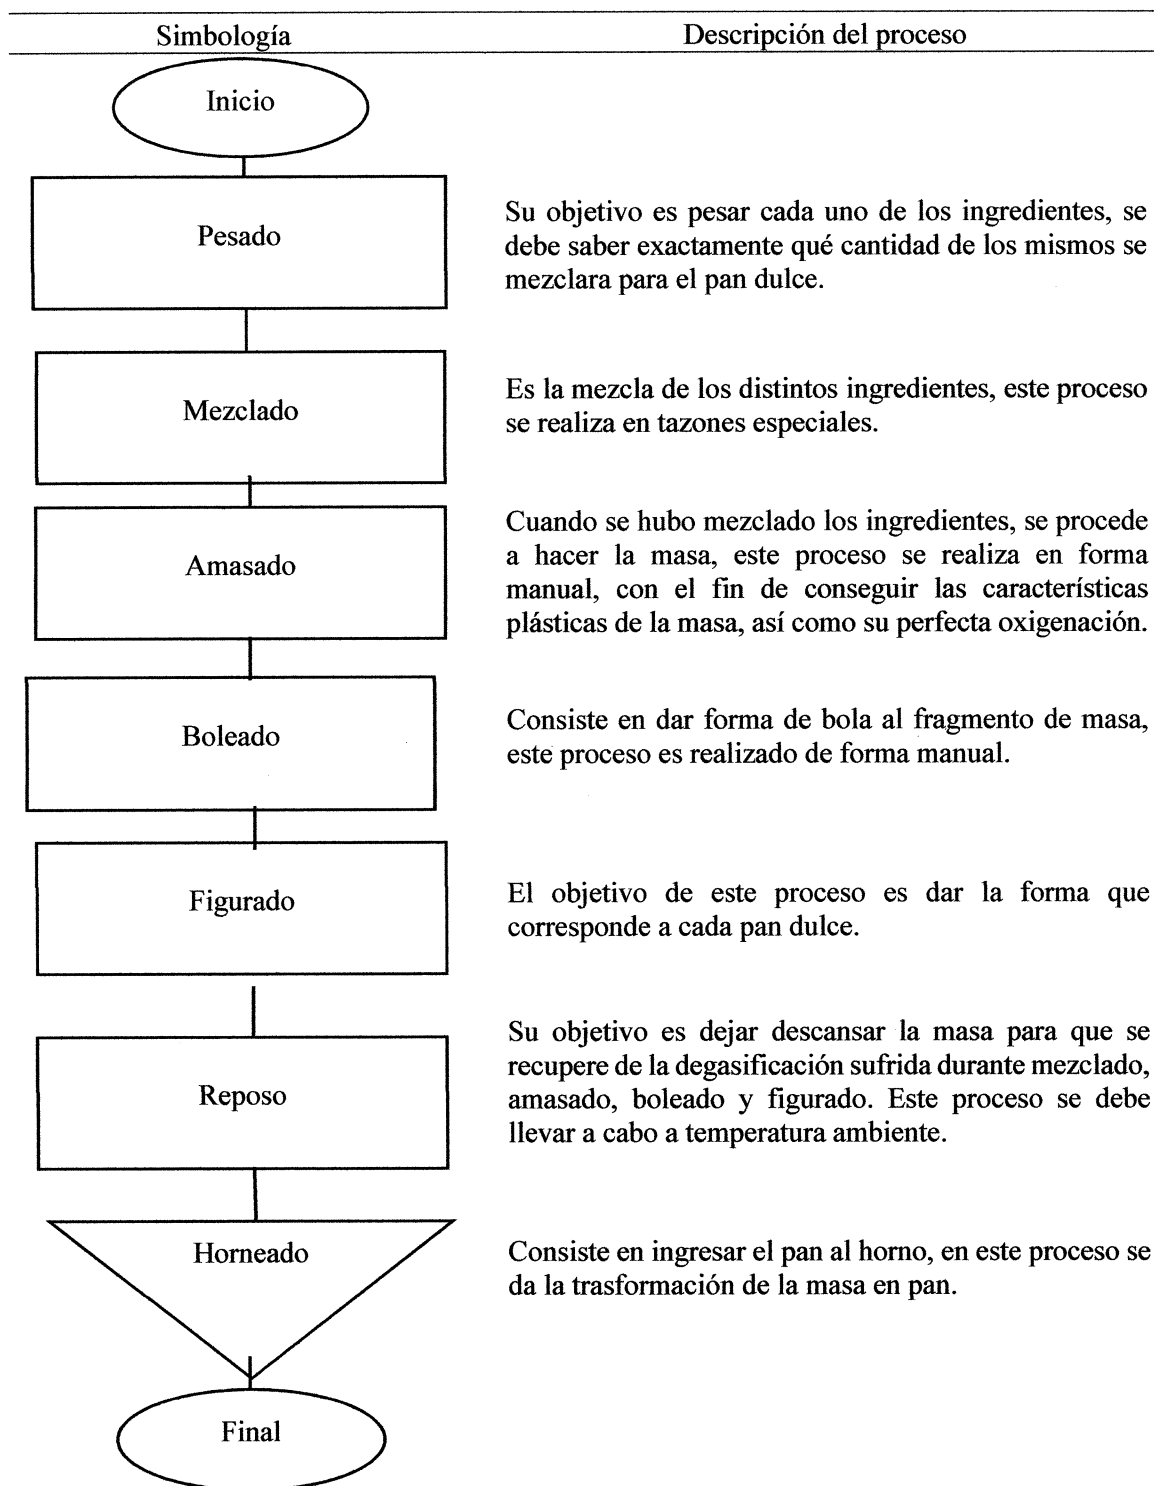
| Simbología | Descripción del proceso |
|---|---|
| Inicio | |
| Pesado | Su objetivo es pesar cada uno de los ingredientes, se debe saber exactamente qué cantidad de los mismos se mezclara para el pan dulce. |
| Mezclado | Es la mezcla de los distintos ingredientes, este proceso se realiza en tazones especiales. |
| Amasado | Cuando se hubo mezclado los ingredientes, se procede a hacer la masa, este proceso se realiza en forma manual, con el fin de conseguir las características plásticas de la masa, así como su perfecta oxigenación. |
| Boleado | Consiste en dar forma de bola al fragmento de masa, este proceso es realizado de forma manual. |
| Figurado | El objetivo de este proceso es dar la forma que corresponde a cada pan dulce. |
| Reposo | Su objetivo es dejar descansar la masa para que se recupere de la degasificación sufrida durante mezclado, amasado, boleado y figurado. Este proceso se debe llevar a cabo a temperatura ambiente. |
| Horneado | Consiste en ingresar el pan al horno, en este proceso se da la trasformación de la masa en pan. |
| Final | |